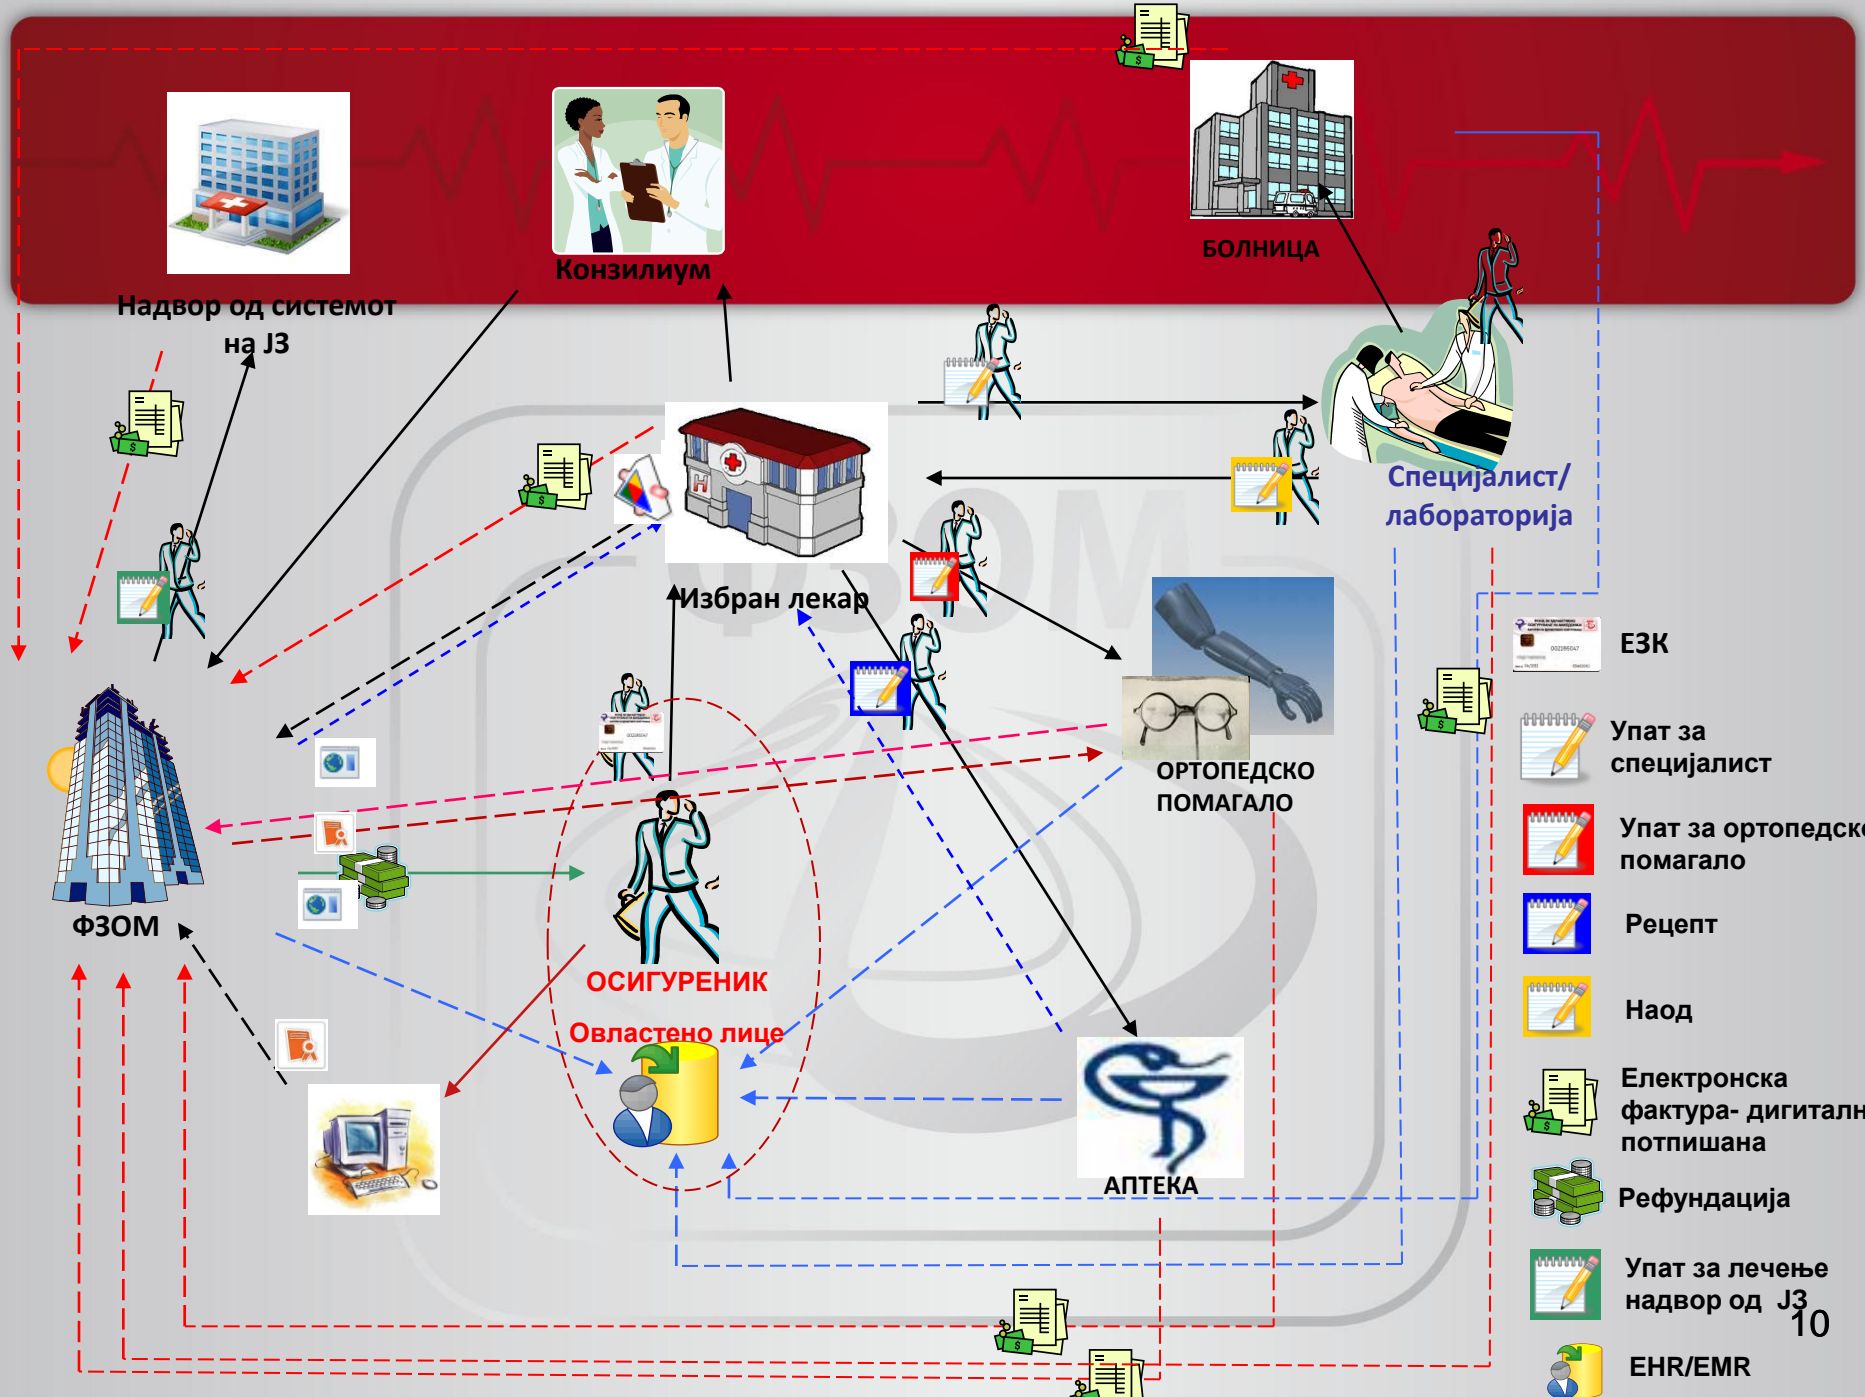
Конзилиум

БОЛНИЦА

Надвор од системот на ЈЗ

Специјалист/ лабораторија

Избран лекар

ОРТОПЕДСКО ПОМАГАЛО

ФЗОМ

ОСИГУРЕНИК

Овластено лице

АПТЕКА

ЕЗК

Упат за специјалист

Упат за ортопедск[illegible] помагало

Рецепт

Наод

Електронска фактура- дигитал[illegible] потпишана

Рефундација

Упат за лечење надвор од ЈЗ

EHR/EMR

10